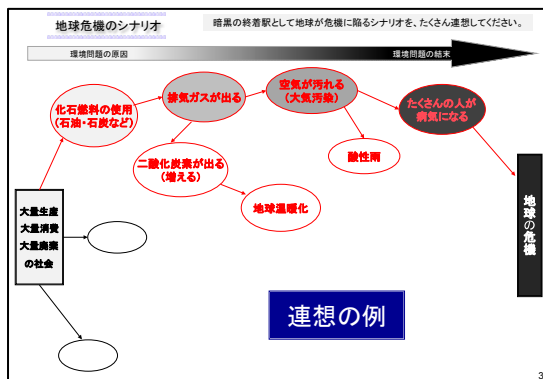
地球危機のシナリオ

暗黒の終着駅として地球が危機に陥るシナリオを、たくさん連想してください。

環境問題の原因

環境問題の結末

大量生産
大量消費
大量廃棄
の社会

化石燃料の使用
（石油・石炭など）

排気ガスが出る

空気が汚れる
（大気汚染）

たくさんの人が
病気になる

二酸化炭素が出る
（増える）

酸性雨

地球温暖化

地球の危機

連想の例

3